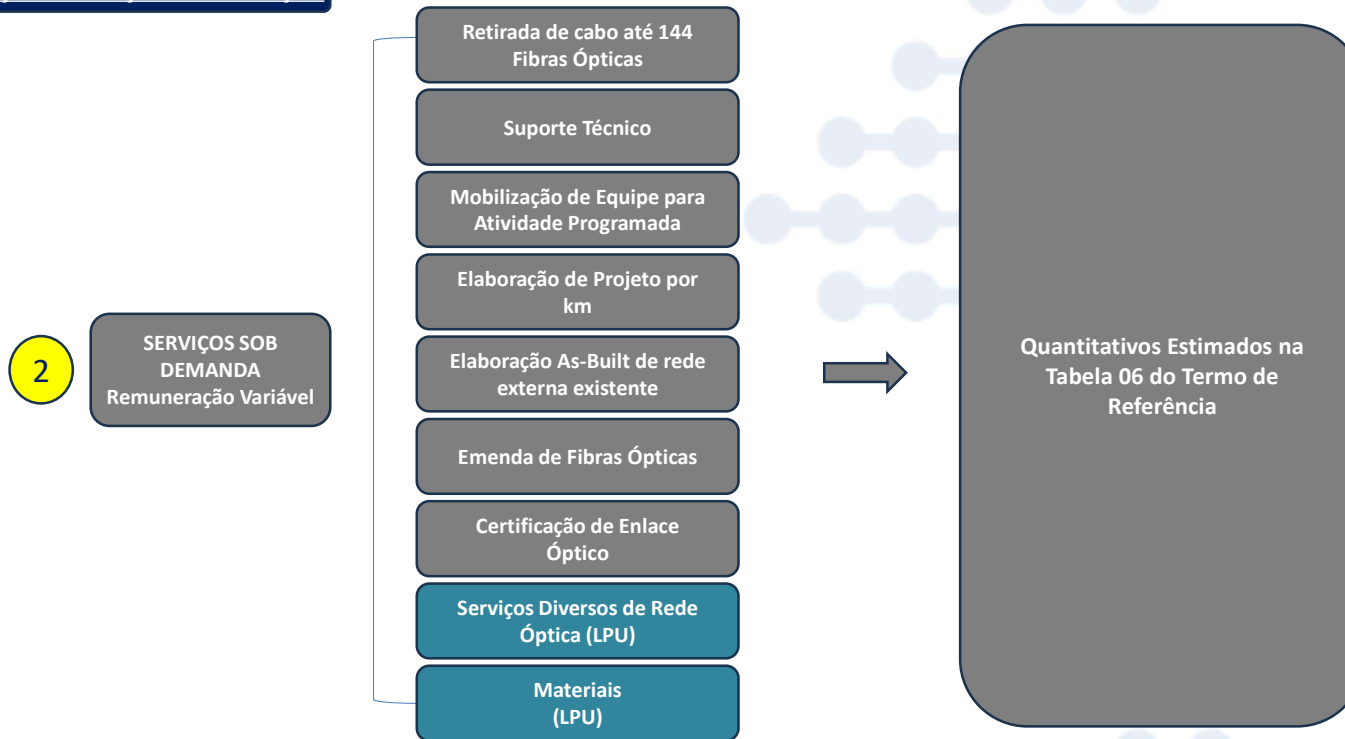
2

SERVIÇOS SOB DEMANDA Remuneração Variável

Retirada de cabo até 144 Fibras Ópticas

Suporte Técnico

Mobilização de Equipe para Atividade Programada

Elaboração de Projeto por km

Elaboração As-Built de rede externa existente

Emenda de Fibras Ópticas

Certificação de Enlace Óptico

Serviços Diversos de Rede Óptica (LPU)

Materiais (LPU)

Quantitativos Estimados na Tabela 06 do Termo de Referência